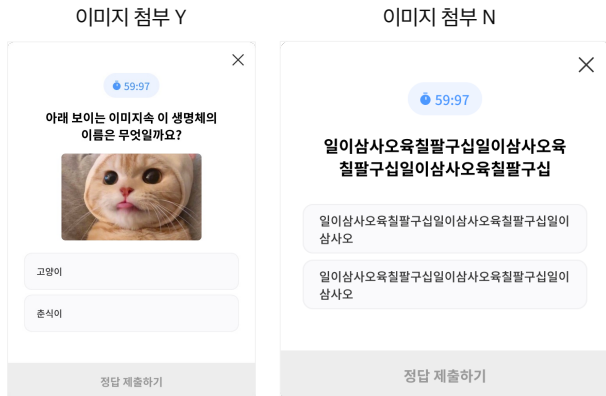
이미지 첨부 Y

59:97

아래 보이는 이미지속 이 생명체의 이름은 무엇일까요?

고양이

춘식이

정답 제출하기

이미지 첨부 N

59:97

일이삼사오육칠팔구십일이삼사오육칠팔구십일이삼사오육칠팔구십

일이삼사오육칠팔구십일이삼사오육칠팔구십일이삼사오

일이삼사오육칠팔구십일이삼사오육칠팔구십일이삼사오

정답 제출하기